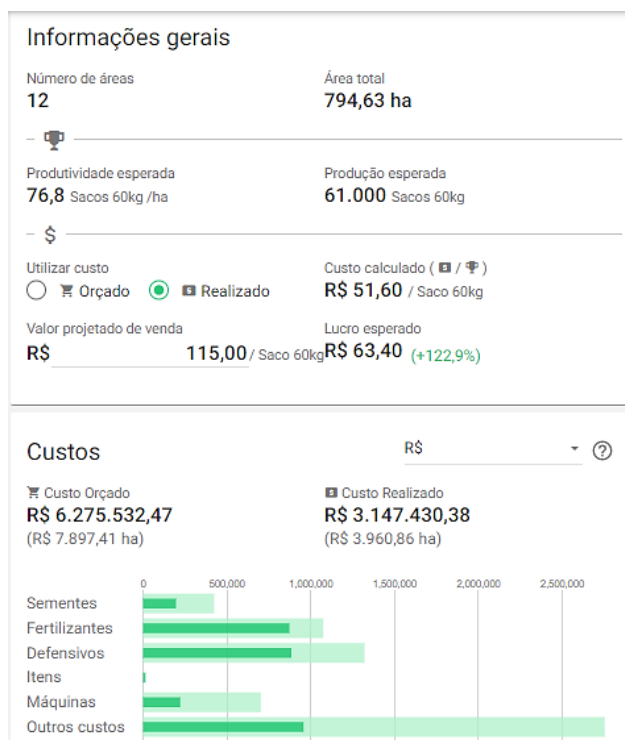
Informações gerais

Número de áreas
12

Área total
794,63 ha

Produtividade esperada
76,8 Sacos 60kg /ha

Produção esperada
61.000 Sacos 60kg

$

Utilizar custo
Orçado Realizado

Custo calculado ( / )
R$ 51,60 / Saco 60kg

Valor projetado de venda
R$ 115,00 / Saco 60kg

Lucro esperado
R$ 63,40 (+122,9%)

Custos

R$

?

Custo Orçado
R$ 6.275.532,47
(R$ 7.897,41 ha)

Custo Realizado
R$ 3.147.430,38
(R$ 3.960,86 ha)

0 500,000 1,000,000 1,500,000 2,000,000 2,500,000

Sementes
Fertilizantes
Defensivos
Itens
Máquinas
Outros custos